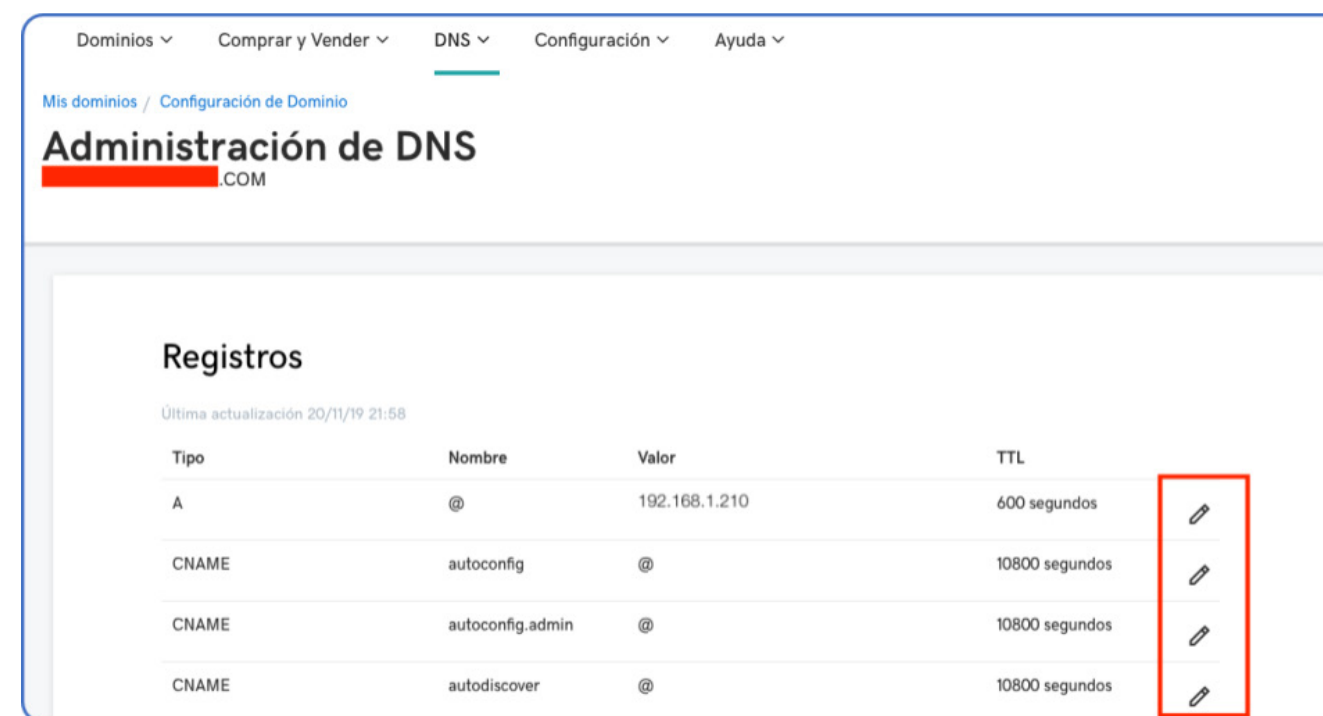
Dominios ⌵ Comprar y Vender ⌵ DNS ⌵ Configuración ⌵ Ayuda ⌵

Mis dominios / Configuración de Dominio

Administración de DNS

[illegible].COM

Registros

Última actualización 20/11/19 21:58

| Tipo | Nombre | Valor | TTL |
|---|---|---|---|
| A | @ | 192.168.1.210 | 600 segundos |
| CNAME | autoconfig | @ | 10800 segundos |
| CNAME | autoconfig.admin | @ | 10800 segundos |
| CNAME | autodiscover | @ | 10800 segundos |